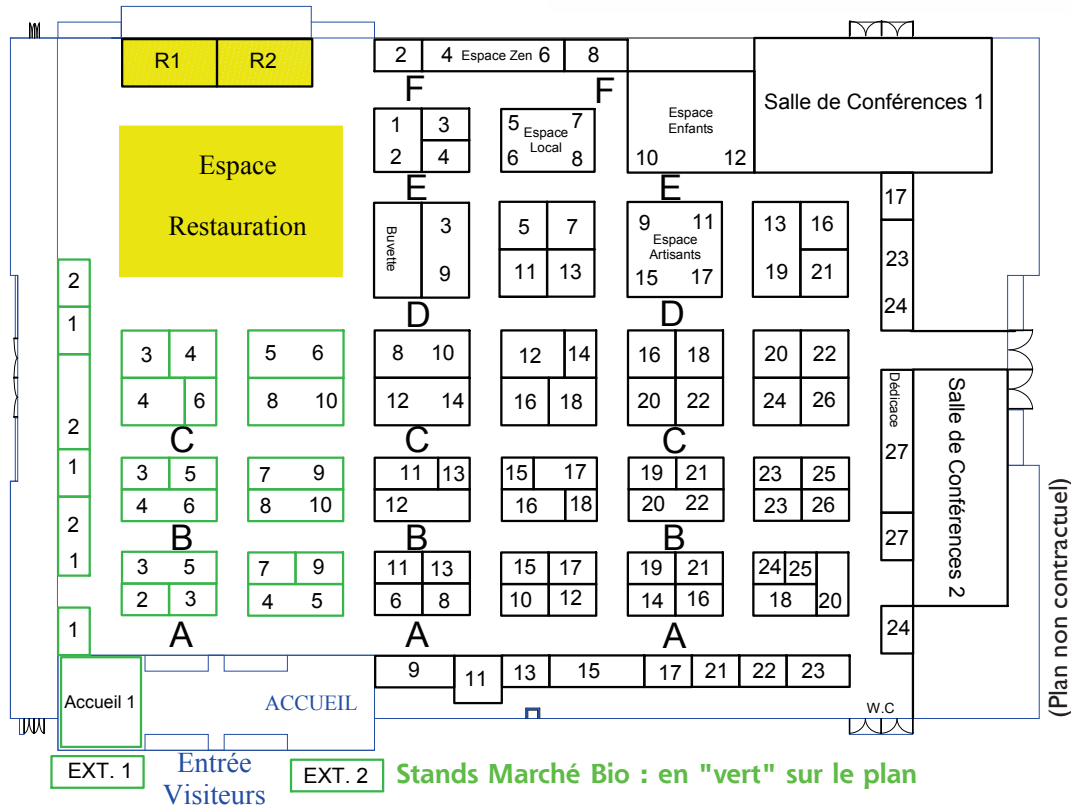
R1 R2

2 4 Espace Zen 6 8

F F

Salle de Conférences 1

Espace Restauration

1 3
2 4

5 7
Espace Local
6 8

Espace Enfants
10 12

E E

Buvette 3 9

5 7
11 13

9 11
Espace Artisants
15 17

13 16
19 21

17
23
24

2
1

D D

3 4
4 6

5 6
8 10

8 10
12 14

12 14
16 18

16 18
20 22

20 22
24 26

Dédicace

Salle de Conférences 2

2
1

C C C

3 5
4 6

7 9
8 10

11 13
12

15 17
16 18

19 21
20 22

23 25
23 26

27

2
1

B B B

3 5
2 3

7 9
4 5

11 13
6 8

15 17
10 12

19 21
14 16

24 25
18 20

27

1

A A A

24

9 11 13 15 17 21 22 23

Accueil 1

ACCUEIL

W.C

EXT. 1 Entrée Visiteurs EXT. 2 Stands Marché Bio : en "vert" sur le plan

(Plan non contractuel)